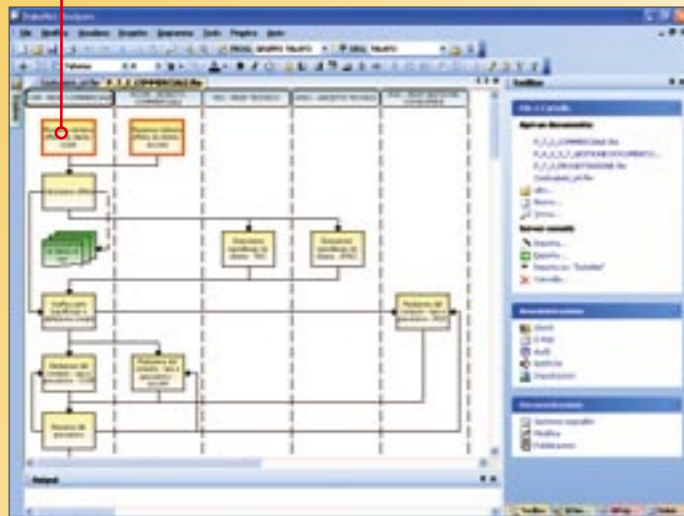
Toolbox

Apri un documento

P_7_2_COMMERCIALE.flw

P_4_2_3_7_GESTIONE DOCUMENTI...

P_7_3_PROGETTAZIONE.flw

Contratti_pr.flw

Altri...

Nuovo...

Stampa...

Esporta...

Importa...

Crea...

Documentazione

Output